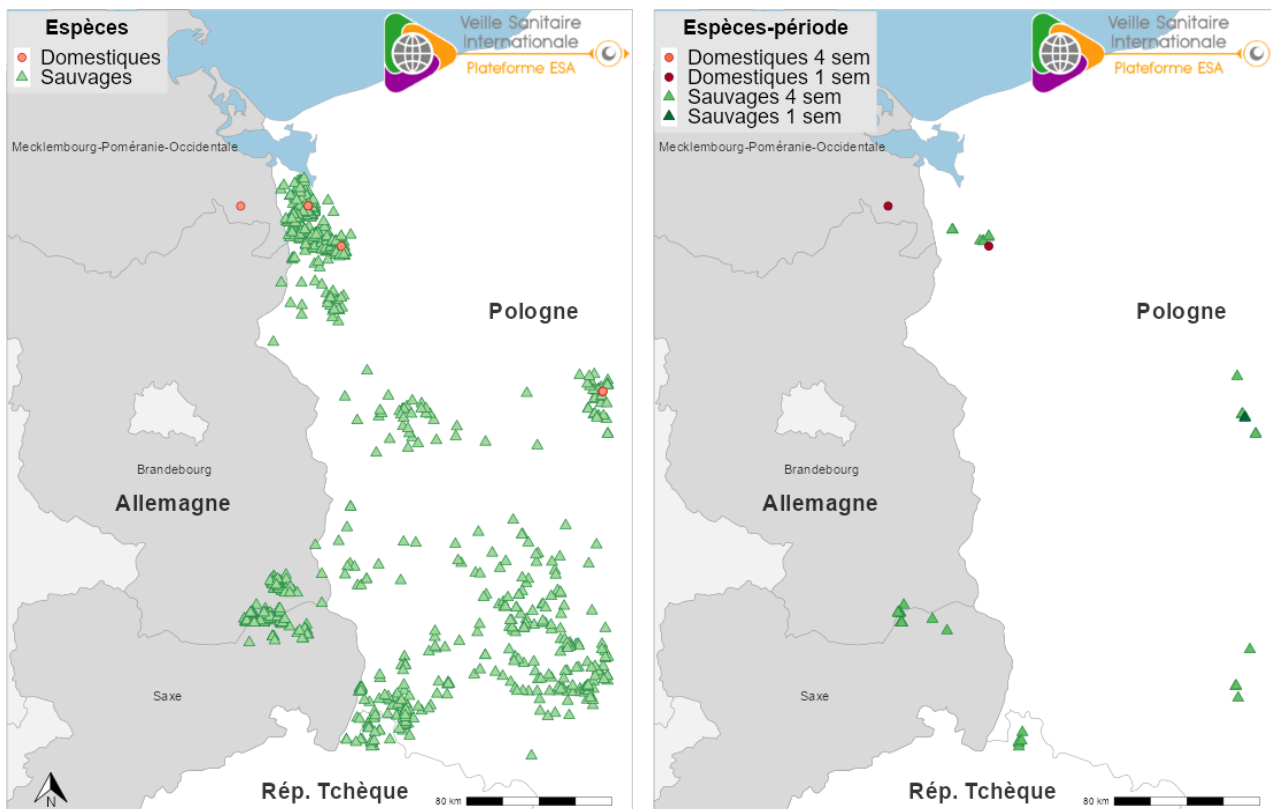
Espèces
Domestiques
Sauvages

Veille Sanitaire Internationale
Plateforme ESA

Mecklembourg-Poméranie-Occidentale
Pologne
Brandebourg
Allemagne
Saxe
Rép. Tchèque
N
80 km

Espèces-période
Domestiques 4 sem
Domestiques 1 sem
Sauvages 4 sem
Sauvages 1 sem

Veille Sanitaire Internationale
Plateforme ESA

Mecklembourg-Poméranie-Occidentale
Pologne
Brandebourg
Allemagne
Saxe
Rép. Tchèque
80 km